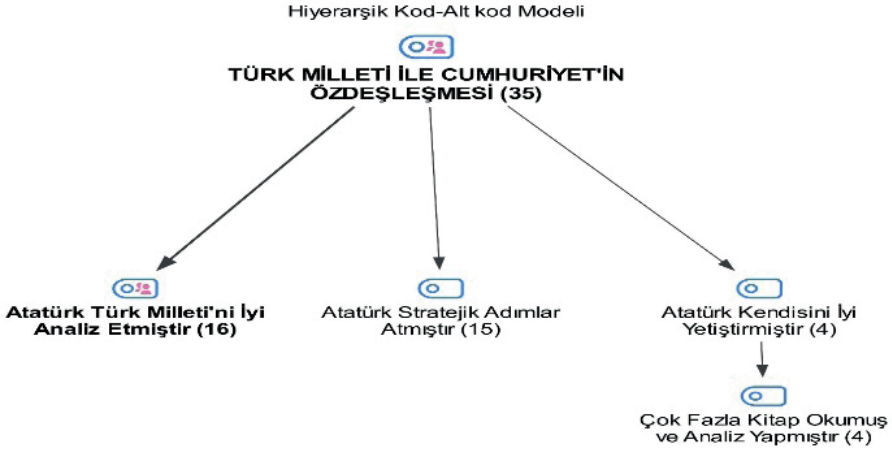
Hiyerarşik Kod-Alt kod Modeli

TÜRK MİLLETİ İLE CUMHURİYET'İN ÖZDEŞLEŞMESİ (35)

Atatürk Türk Milleti'ni İyi Analiz Etmiştir (16)

Atatürk Stratejik Adımlar Atmıştır (15)

Atatürk Kendisini İyi Yetiştirmiştir (4)

Çok Fazla Kitap Okumuş ve Analiz Yapmıştır (4)